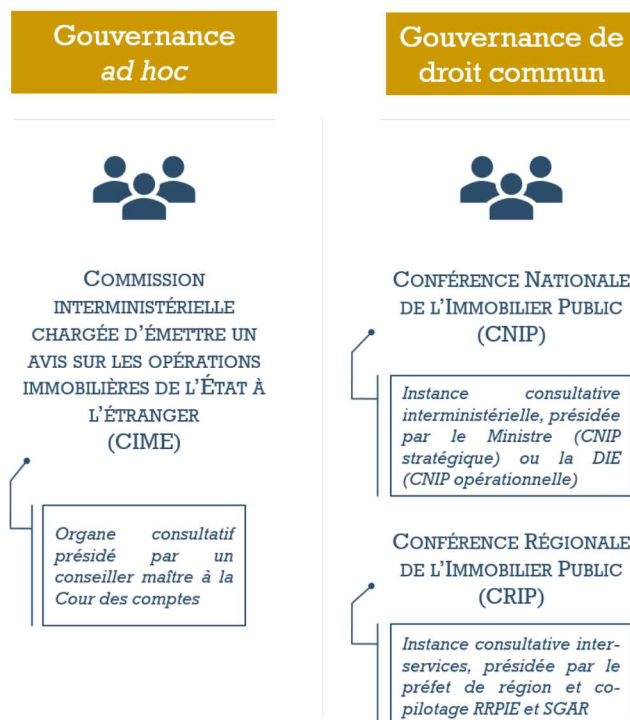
Gouvernance
ad hoc

Commission interministérielle chargée d'émettre un avis sur les opérations immobilières de l'État à l'étranger
(CIME)

Organe consultatif présidé par un conseiller maître à la Cour des comptes

Gouvernance de droit commun

Conférence Nationale de l'Immobilier Public
(CNIP)

Instance consultative interministérielle, présidée par le Ministre (CNIP stratégique) ou la DIE (CNIP opérationnelle)

Conférence Régionale de l'Immobilier Public
(CRIP)

Instance consultative interservices, présidée par le préfet de région et copilotage RRPIE et SGAR